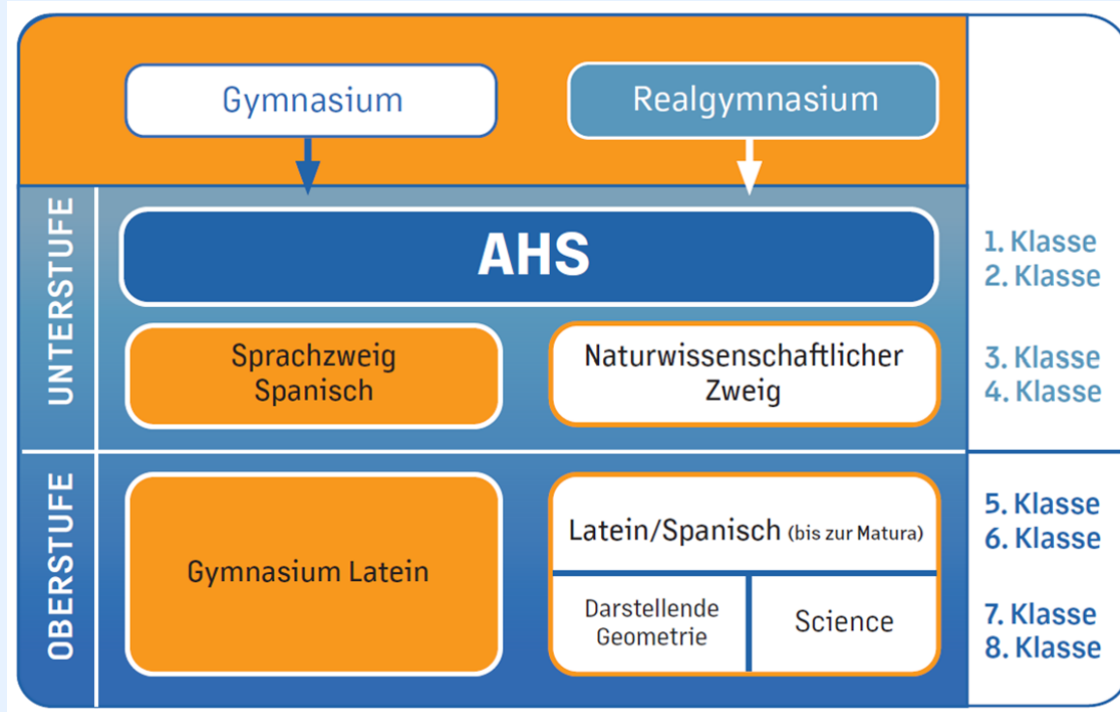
Gymnasium

Realgymnasium

UNTERSTUFE

AHS

1. Klasse
2. Klasse

Sprachzweig Spanisch

Naturwissenschaftlicher Zweig

3. Klasse
4. Klasse

OBERSTUFE

Gymnasium Latein

Latein/Spanisch (bis zur Matura)

5. Klasse
6. Klasse

Darstellende Geometrie

Science

7. Klasse
8. Klasse